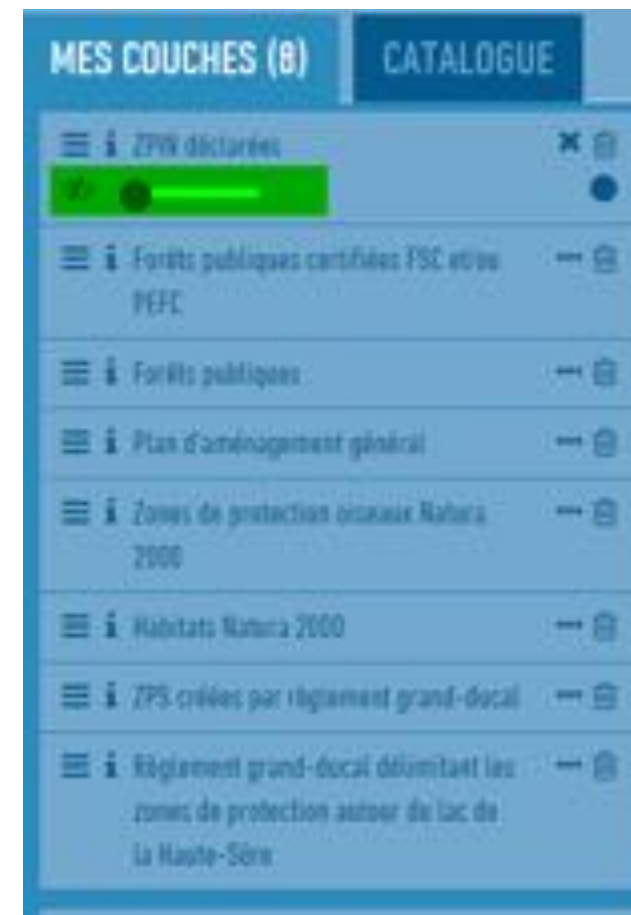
MES COUCHES (8)

CATALOGUE

ZPIN déclarées

Forêts publiques certifiées FSC et/ou PEFC

Forêts publiques

Plan d'aménagement général

Zones de protection oiseaux Natura 2000

Habitats Natura 2000

ZPS créées par règlement grand-ducal

Règlement grand-ducal délimitant les zones de protection autour du lac de la Haute-Sûre